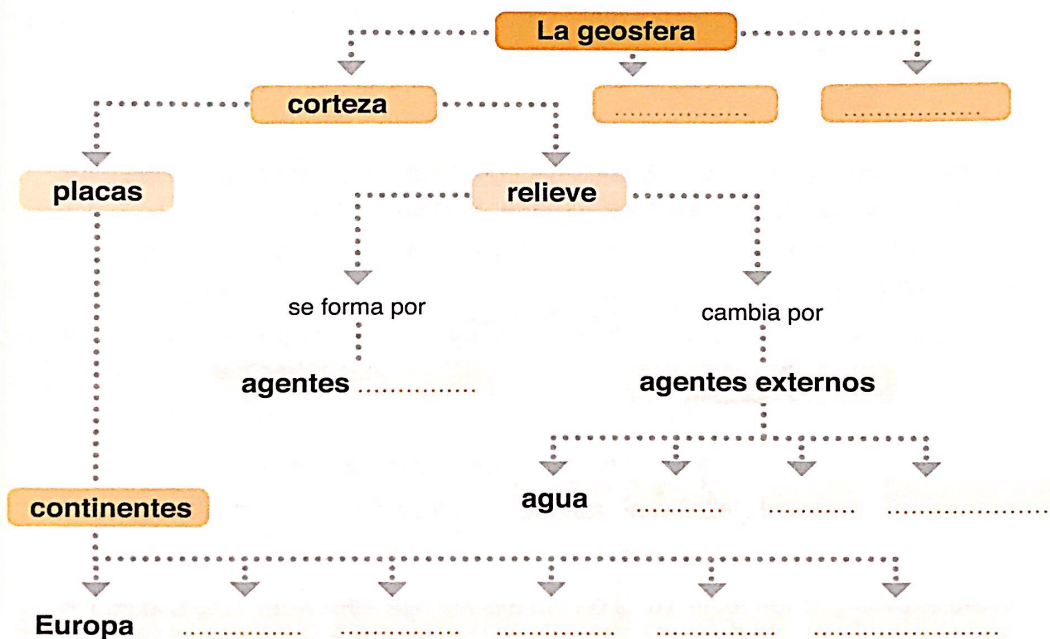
La geosfera

corteza

..................

..................

placas

relieve

se forma por

agentes ..............

cambia por

agentes externos

agua ........... ........... ..................

continentes

Europa .............. .............. .............. .............. ..................